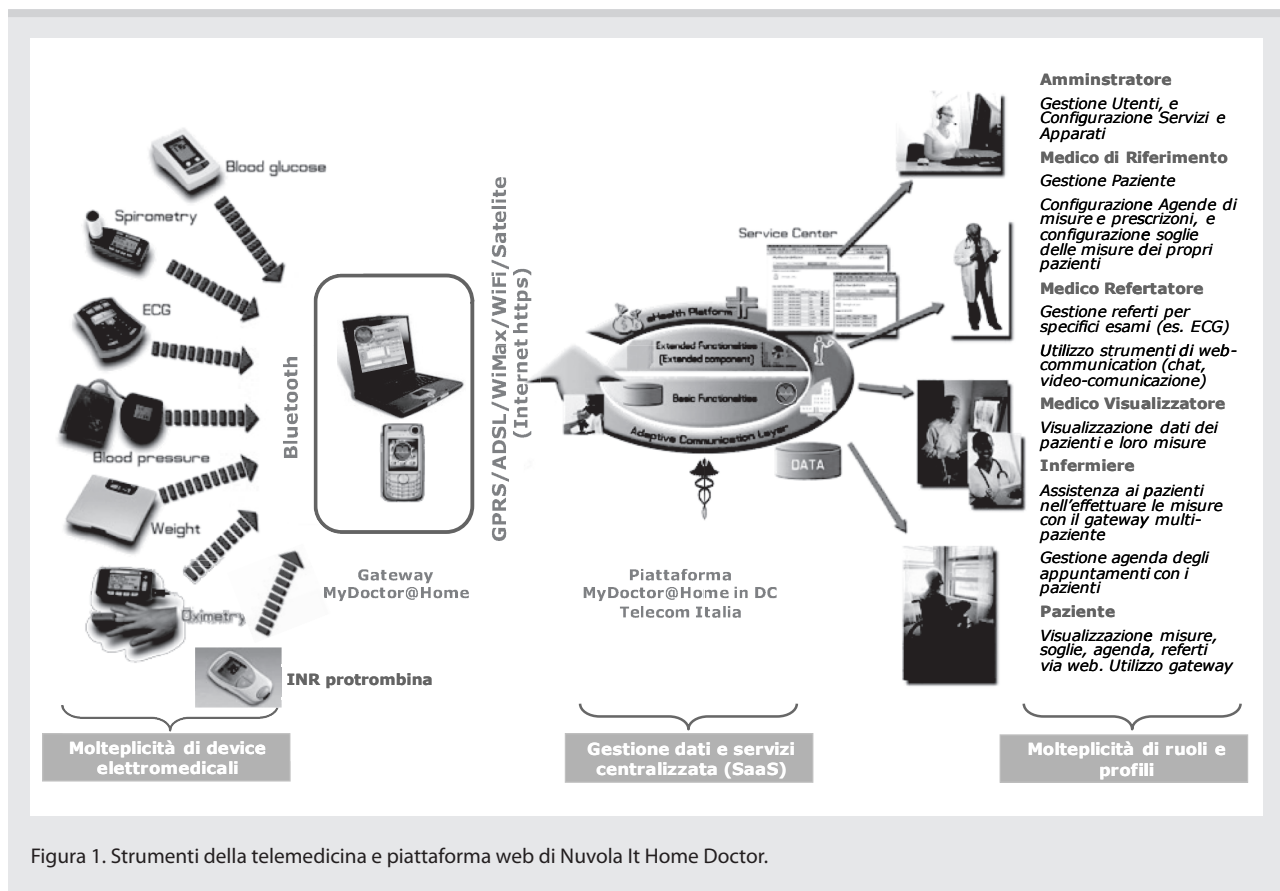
Blood glucose

Spirometry

ECG

Blood pressure

Weight

Oximetry

INR protrombina

Bluetooth

Gateway MyDoctor@Home

GPRS/ADSL/WiMax/WiFi/Satelite (Internet https)

Service Center

eHealth Platform

Extended Functionalities (Extended component)

Basic Functionalities

Adaptive Communication Layer

DATA

Piattaforma MyDoctor@Home in DC Telecom Italia

Amminstratore

Gestione Utenti, e Configurazione Servizi e Apparati

Medico di Riferimento

Gestione Paziente

Configurazione Agende di misure e prescrizoni, e configurazione soglie delle misure dei propri pazienti

Medico Refertatore

Gestione referti per specifici esami (es. ECG)

Utilizzo strumenti di web-communication (chat, video-comunicazione)

Medico Visualizzatore

Visualizzazione dati dei pazienti e loro misure

Infermiere

Assistenza ai pazienti nell'effettuare le misure con il gateway multi-paziente

Gestione agenda degli appuntamenti con i pazienti

Paziente

Visualizzazione misure, soglie, agenda, referti via web. Utilizzo gateway

Molteplicità di device elettromedicali

Gestione dati e servizi centralizzata (SaaS)

Molteplicità di ruoli e profili

Figura 1. Strumenti della telemedicina e piattaforma web di Nuvola It Home Doctor.